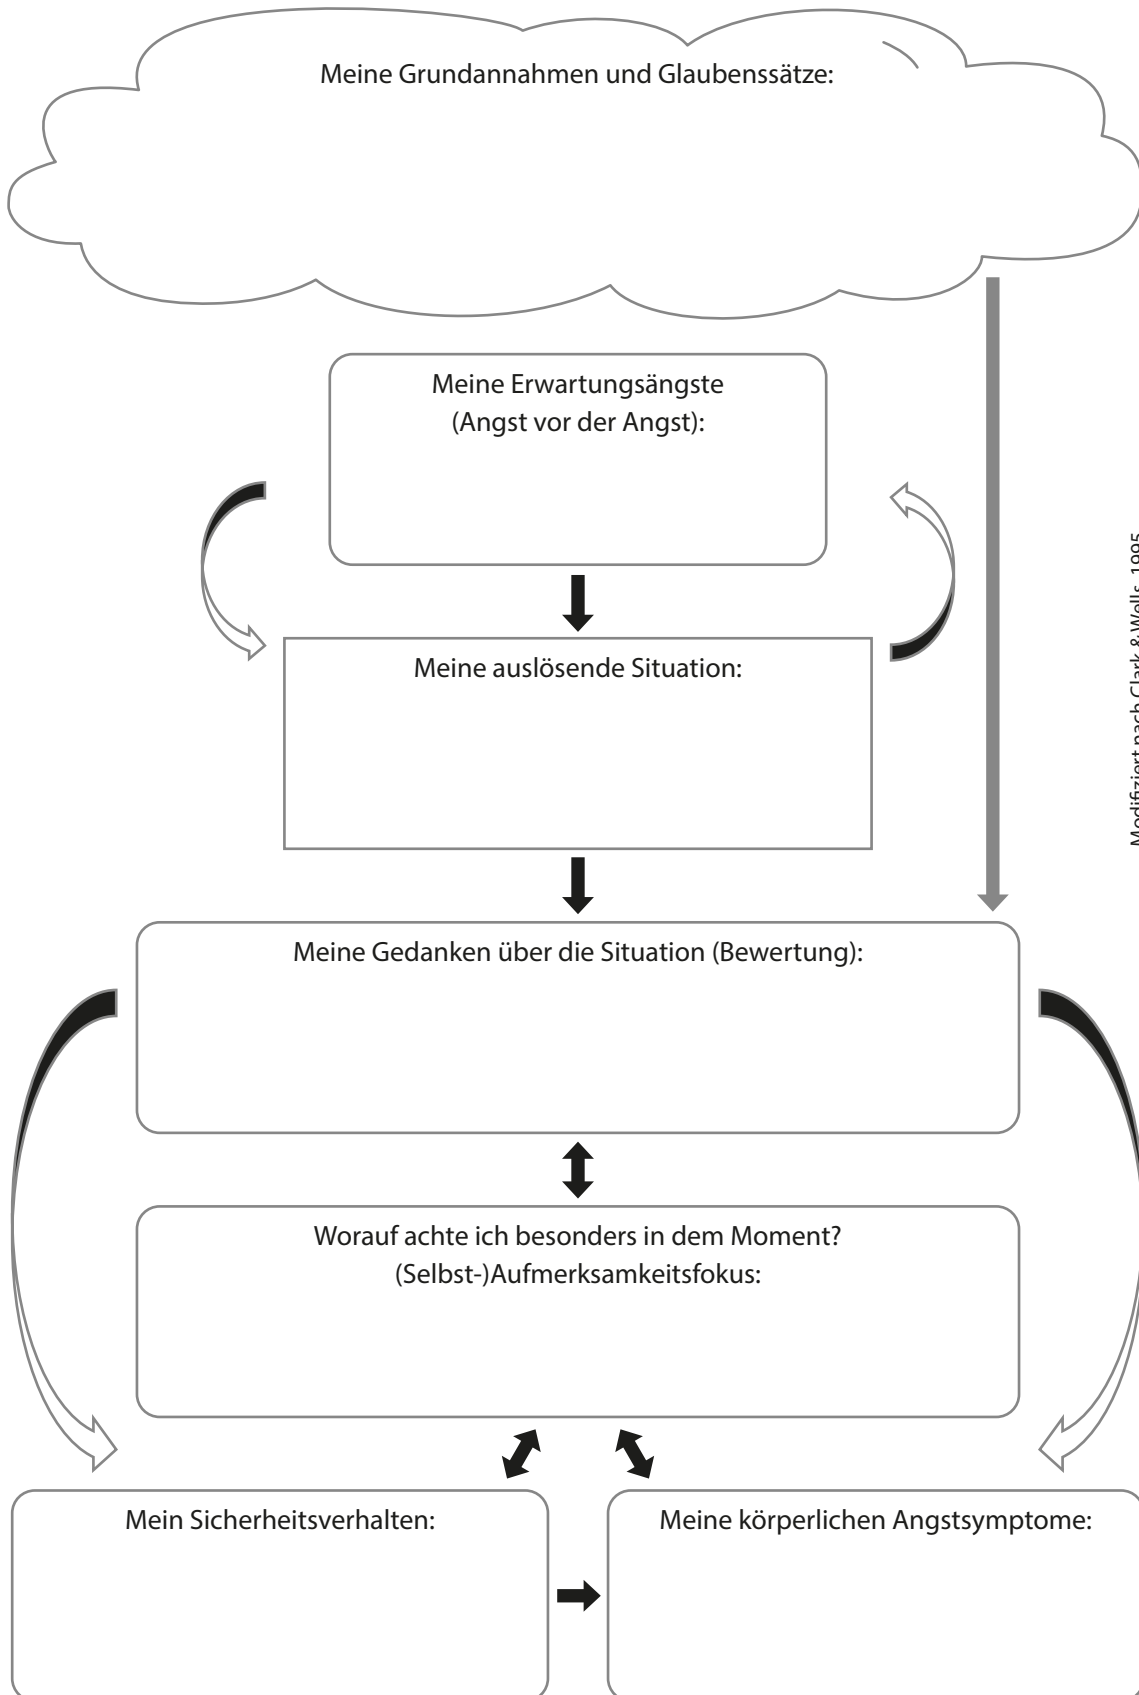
Meine Grundannahmen und Glaubenssätze:

Meine Erwartungsängste (Angst vor der Angst):

Meine auslösende Situation:

Modifiziert nach Clark & Wells, 1995

Meine Gedanken über die Situation (Bewertung):

Worauf achte ich besonders in dem Moment? (Selbst-)Aufmerksamkeitsfokus:

Mein Sicherheitsverhalten:

Meine körperlichen Angstsymptome: